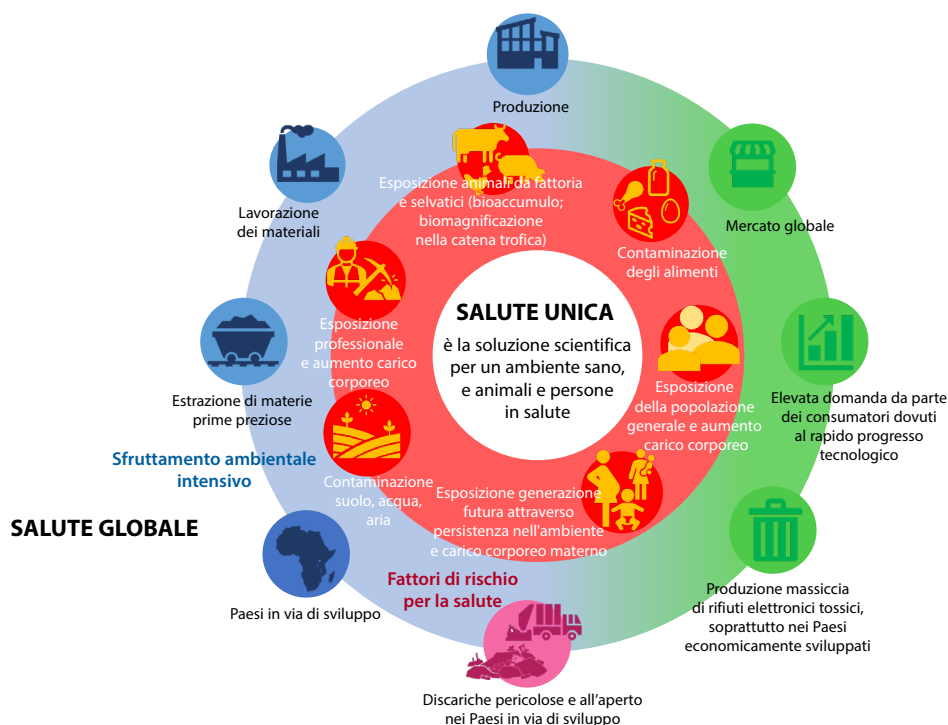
Produzione

Lavorazione dei materiali

Mercato globale

Esposizione animali da fattoria e selvatici (bioaccumulo; biomagnificazione nella catena trofica)

Contaminazione degli alimenti

SALUTE UNICA

è la soluzione scientifica per un ambiente sano, e animali e persone in salute

Esposizione professionale e aumento carico corporeo

Esposizione della popolazione generale e aumento carico corporeo

Estrazione di materie prime preziose

Elevata domanda da parte dei consumatori dovuti al rapido progresso tecnologico

Sfruttamento ambientale intensivo

Contaminazione suolo, acqua, aria

Esposizione generazione futura attraverso persistenza nell'ambiente e carico corporeo materno

SALUTE GLOBALE

Fattori di rischio per la salute

Paesi in via di sviluppo

Produzione massiccia di rifiuti elettronici tossici, soprattutto nei Paesi economicamente sviluppati

Discariche pericolose e all'aperto nei Paesi in via di sviluppo